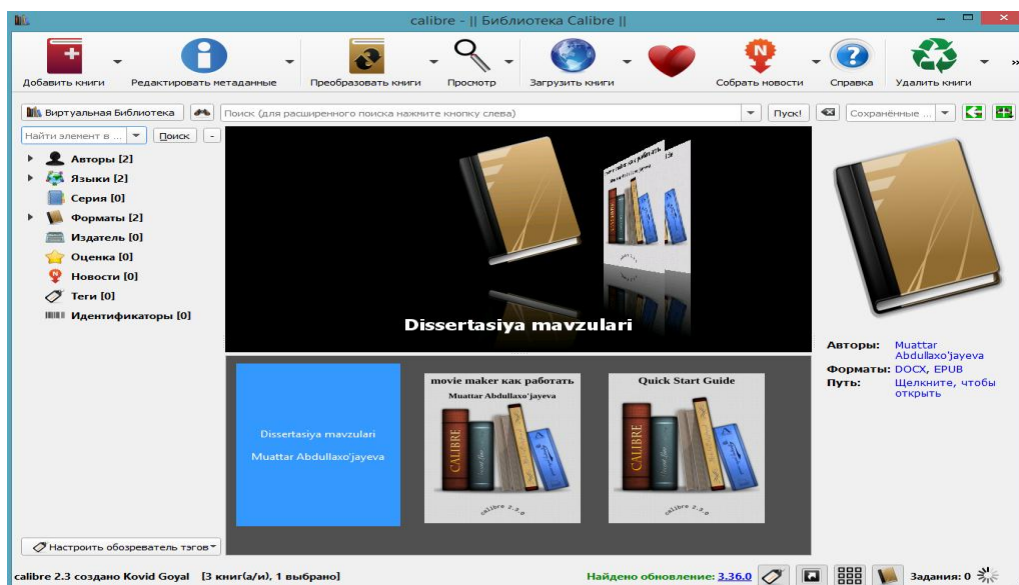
calibre - || Библиотека Calibre ||

Добавить книги
Редактировать метаданные
Преобразовать книги
Просмотр
Загрузить книги
Собрать новости
Справка
Удалить книги

Виртуальная Библиотека
Поиск (для расширенного поиска нажмите кнопку слева)
Пуск!
Сохранённые ...

Найти элемент в ...
Поиск

Авторы [2]
Языки [2]
Серия [0]
Форматы [2]
Издатель [0]
Оценка [0]
Новости [0]
Теги [0]
Идентификаторы [0]

Dissertasiya mavzulari

Dissertasiya mavzulari
Muattar Abdullaxo'jayeva

movie maker как работать
Muattar Abdullaxo'jayeva
CALIBRE
calibre 2.3.0

Quick Start Guide
CALIBRE
calibre 2.3.0

Авторы: Muattar Abdullaxo'jayeva
Форматы: DOCX, EPUB
Путь: Щелкните, чтобы открыть

Настроить обозреватель тэгов

calibre 2.3 создано Kovid Goyal [3 книг(а/и), 1 выбрано]
Найдено обновление: 3.36.0
Задания: 0